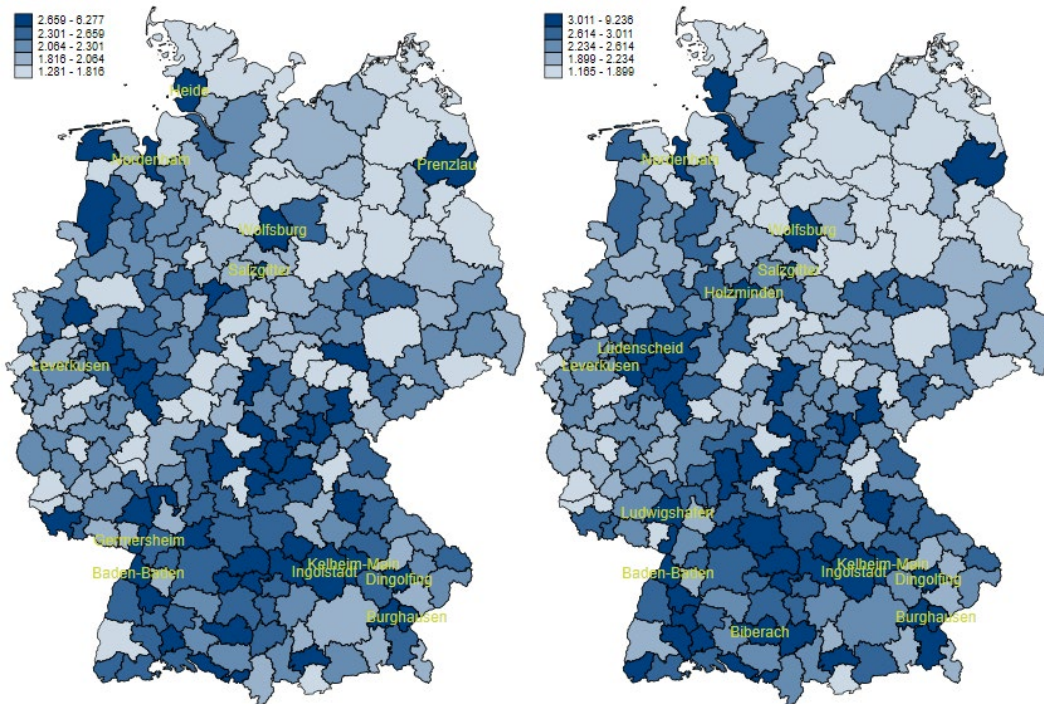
2.659 - 6.277
2.301 - 2.659
2.064 - 2.301
1.816 - 2.064
1.281 - 1.816

Heide
Nordenham
Prenzlau
Wolfsburg
Salzgitter
Leverkusen
Germersheim
Baden-Baden
Kelheim-Main
Ingolstadt
Dingolfing
Burghausen

3.011 - 9.236
2.614 - 3.011
2.234 - 2.614
1.899 - 2.234
1.165 - 1.899

Nordenham
Wolfsburg
Salzgitter
Holzminden
Lüdenscheid
Leverkusen
Ludwigshafen
Baden-Baden
Kelheim-Main
Ingolstadt
Dingolfing
Biberach
Burghausen